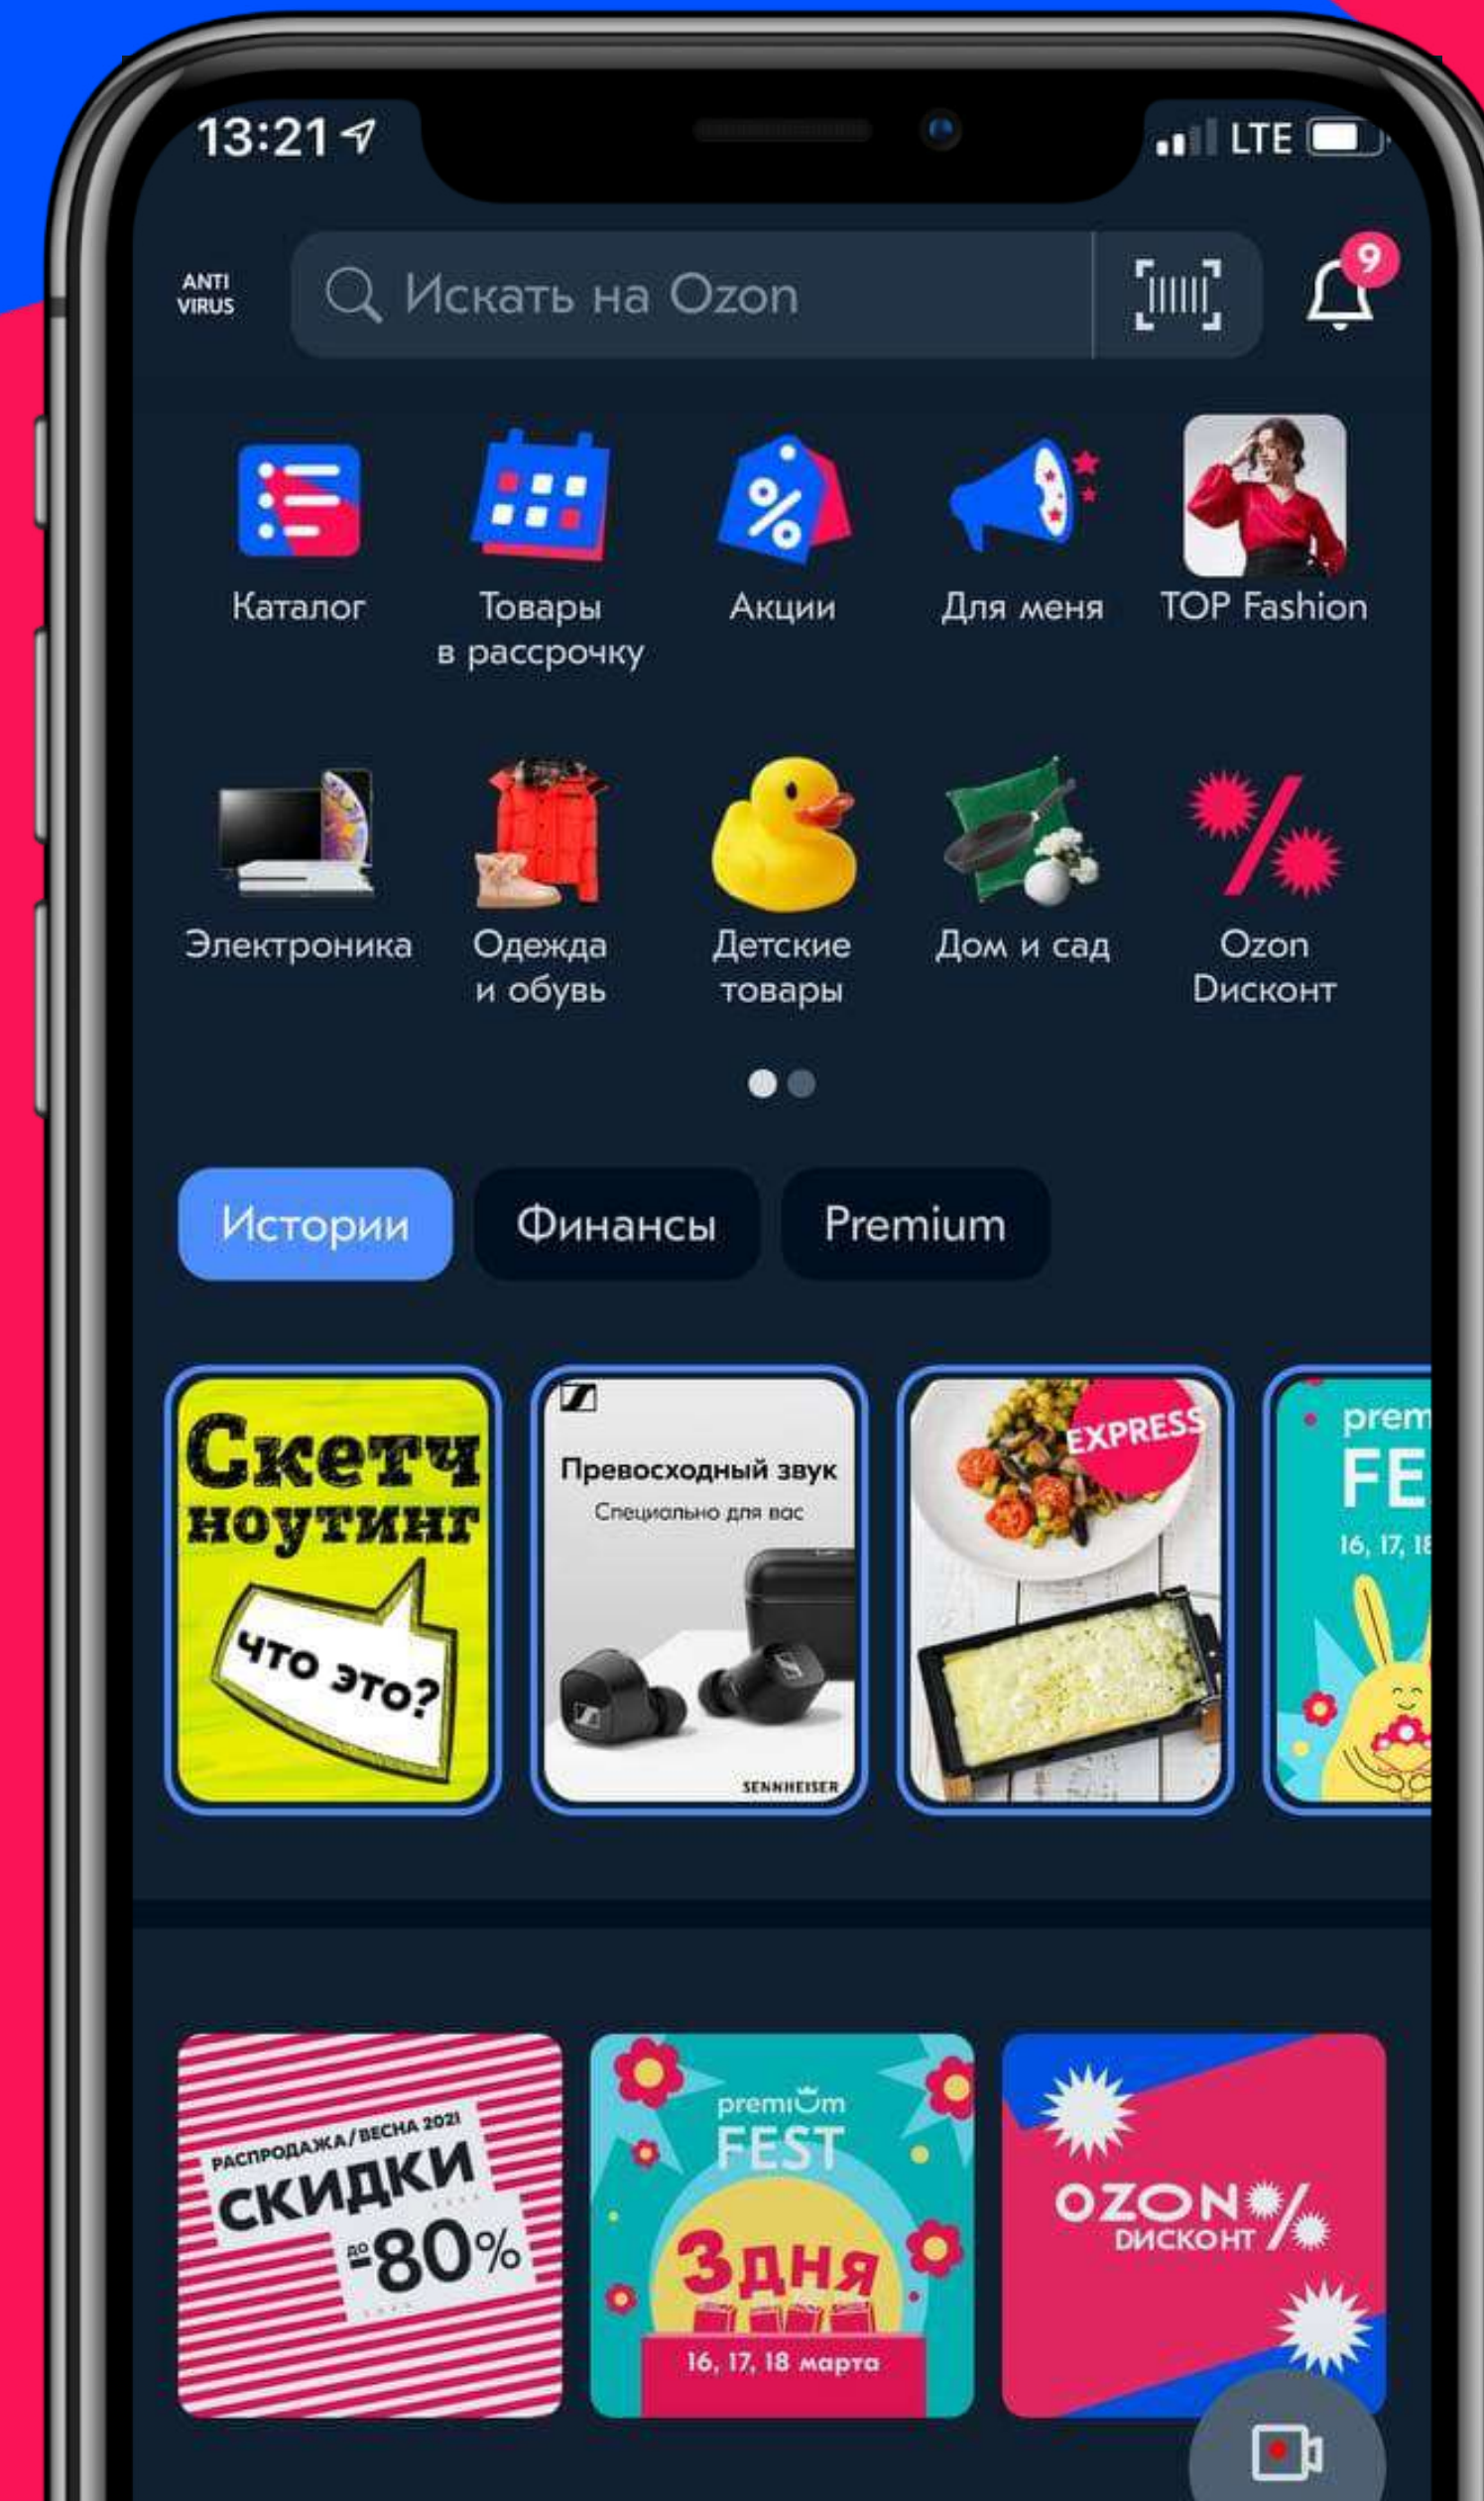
13:21

LTE

ANTI VIRUS

Искать на Ozon

9

Каталог

Товары в рассрочку

Акции

Для меня

TOP Fashion

Электроника

Одежда и обувь

Детские товары

Дом и сад

Ozon Дисконт

Истории

Финансы

Premium

Скетч ноутинг

что это?

Превосходный звук

Специально для вас

SENNHEISER

EXPRESS

prem

FE

16, 17, 18

РАСПРОДАЖА/ВЕСНА 2021

СКИДКИ

до -80%

premium

FEST

3 дня

16, 17, 18 марта

OZON

ДИСКОНТ